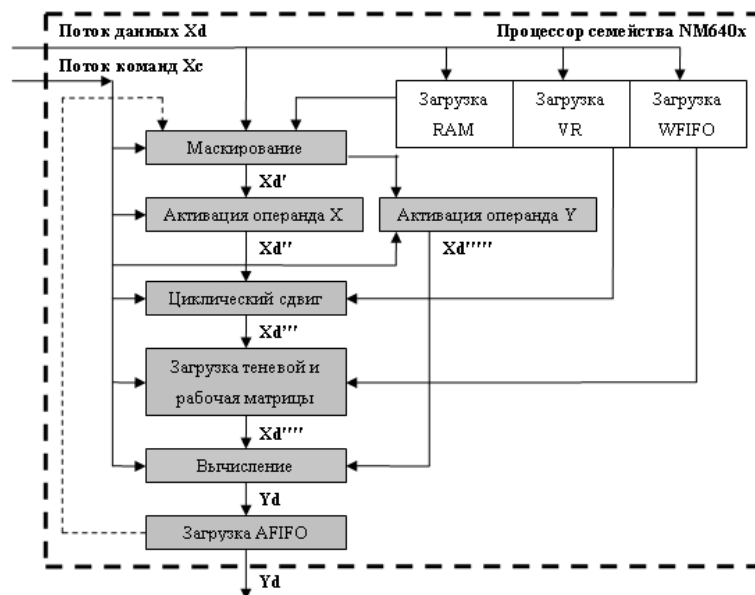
Поток данных Xd

Процессор семейства NM640x

Поток команд Xc

Загрузка RAM

Загрузка VR

Загрузка WFIFO

Маскирование

Xd′

Активация операнда X

Активация операнда Y

Xd″

Xd′′′′′

Циклический сдвиг

Xd‴

Загрузка теневой и рабочая матрицы

Xd′′′′

Вычисление

Yd

Загрузка AFIFO

Yd